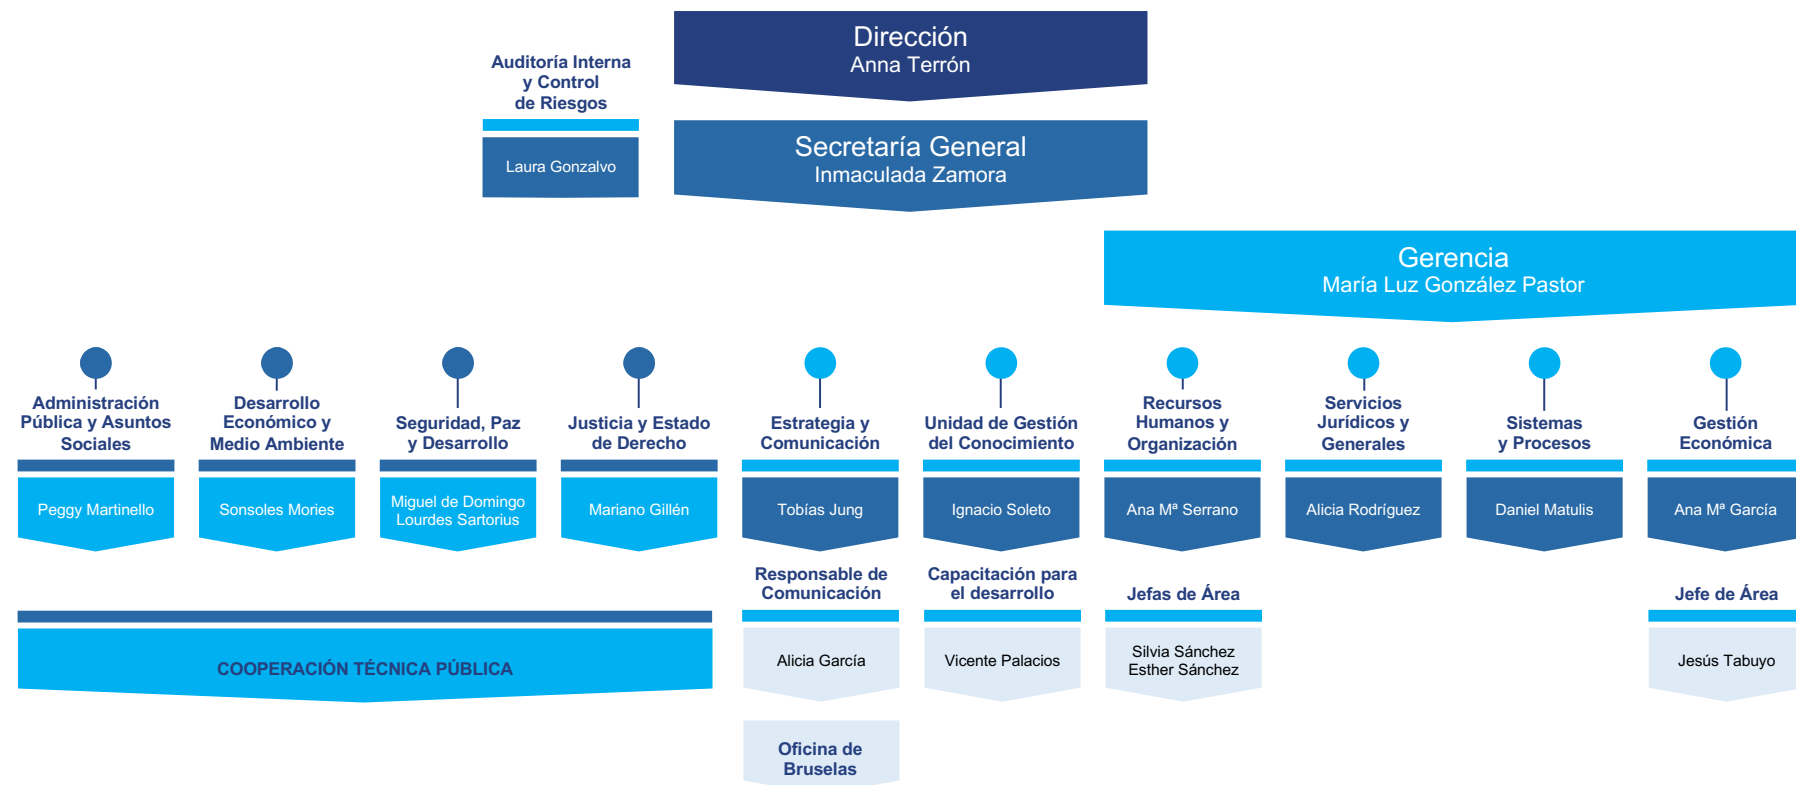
Dirección
Anna Terrón

Auditoría Interna y Control de Riesgos
Laura Gonzalvo

Secretaría General
Inmaculada Zamora

Gerencia
María Luz González Pastor

Administración Pública y Asuntos Sociales
Peggy Martinello

Desarrollo Económico y Medio Ambiente
Sonsoles Mories

Seguridad, Paz y Desarrollo
Miguel de Domingo
Lourdes Sartorius

Justicia y Estado de Derecho
Mariano Gillén

Estrategia y Comunicación
Tobías Jung

Responsable de Comunicación
Alicia García

Oficina de Bruselas

Unidad de Gestión del Conocimiento
Ignacio Soleto

Capacitación para el desarrollo
Vicente Palacios

Recursos Humanos y Organización
Ana Mª Serrano

Jefas de Área
Silvia Sánchez
Esther Sánchez

Servicios Jurídicos y Generales
Alicia Rodríguez

Sistemas y Procesos
Daniel Matulis

Gestión Económica
Ana Mª García

Jefe de Área
Jesús Tabuyo

COOPERACIÓN TÉCNICA PÚBLICA